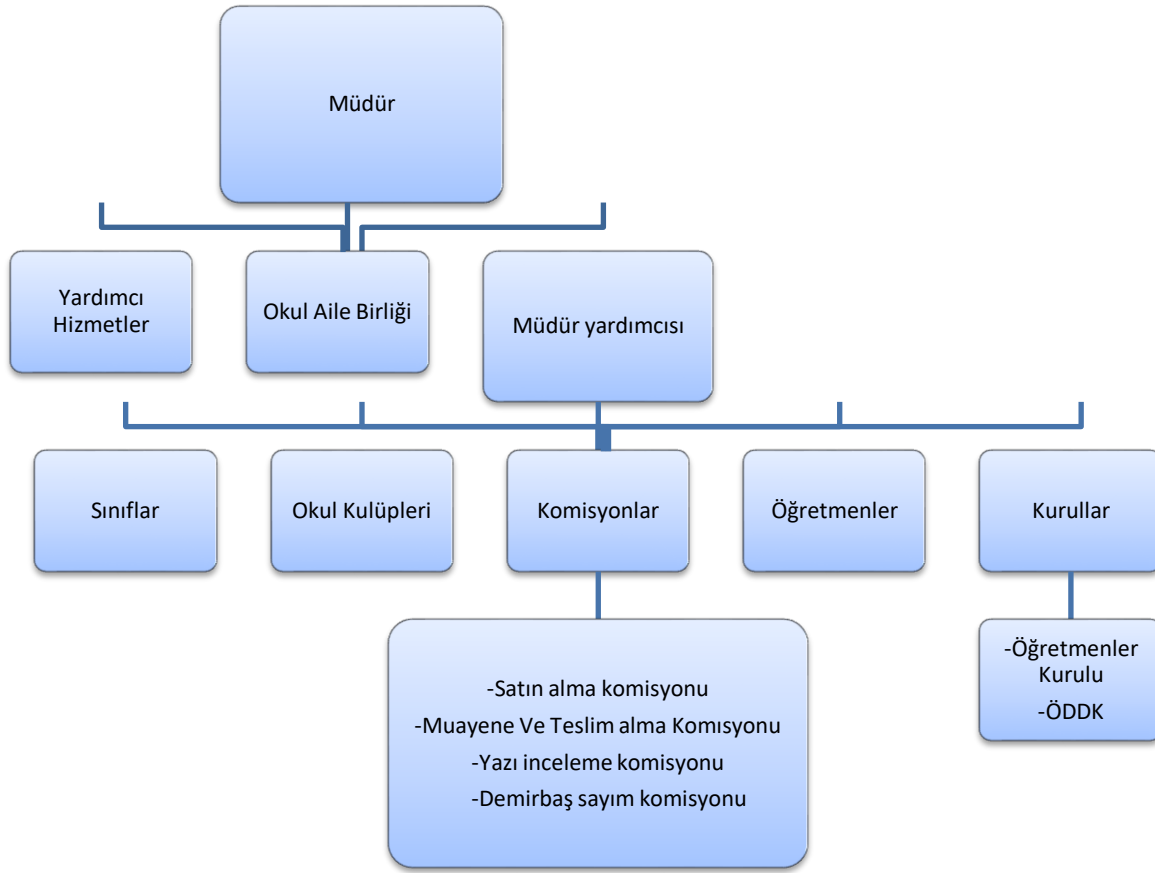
Müdür

Yardımcı Hizmetler

Okul Aile Birliği

Müdür yardımcısı

Sınıflar

Okul Kulüpleri

Komisyonlar

Öğretmenler

Kurullar

-Satın alma komisyonu
-Muayene Ve Teslim alma Komisyonu
-Yazı inceleme komisyonu
-Demirbaş sayım komisyonu

-Öğretmenler Kurulu
-ÖDDK